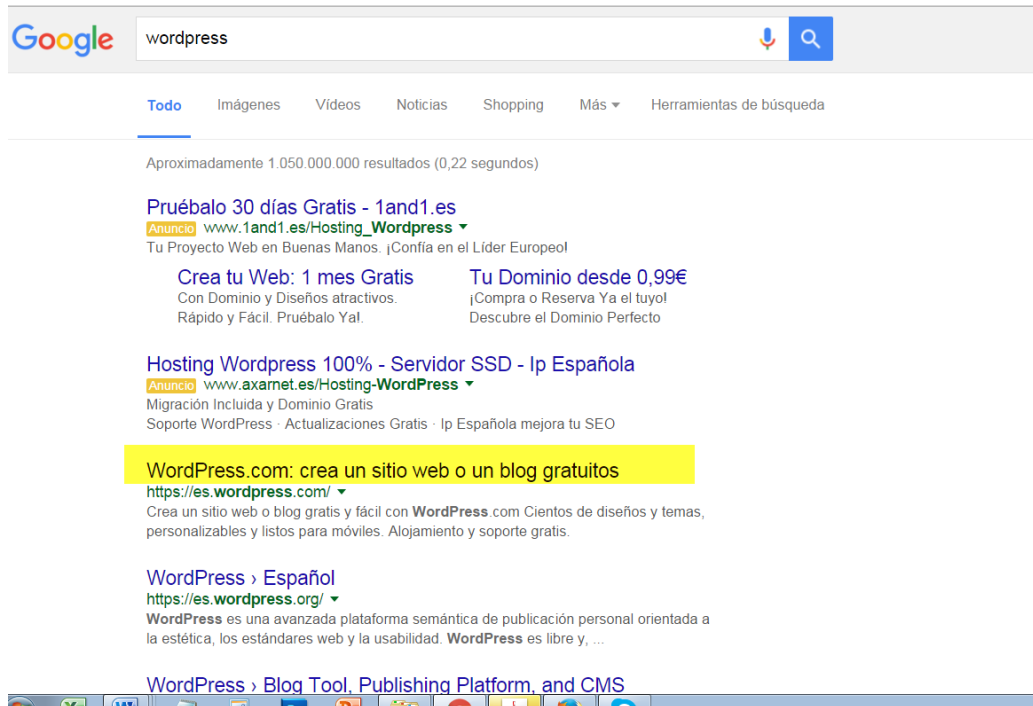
Google

wordpress

Todo Imágenes Videos Noticias Shopping Más Herramientas de búsqueda

Aproximadamente 1.050.000.000 resultados (0,22 segundos)

Pruébalo 30 días Gratis - 1and1.es
Anuncio www.1and1.es/Hosting_Wordpress
Tu Proyecto Web en Buenas Manos. ¡Confía en el Líder Europeo!

Crea tu Web: 1 mes Gratis
Con Dominio y Diseños atractivos.
Rápido y Fácil. Pruébalo Ya!.

Tu Dominio desde 0,99€
¡Compra o Reserva Ya el tuyo!
Descubre el Dominio Perfecto

Hosting Wordpress 100% - Servidor SSD - Ip Española
Anuncio www.axarnet.es/Hosting-WordPress
Migración Incluida y Dominio Gratis
Soporte WordPress · Actualizaciones Gratis · Ip Española mejora tu SEO

WordPress.com: crea un sitio web o un blog gratuitos
https://es.wordpress.com/
Crea un sitio web o blog gratis y fácil con WordPress.com Cientos de diseños y temas, personalizables y listos para móviles. Alojamiento y soporte gratis.

WordPress › Español
https://es.wordpress.org/
WordPress es una avanzada plataforma semántica de publicación personal orientada a la estética, los estándares web y la usabilidad. WordPress es libre y, ...

WordPress › Blog Tool, Publishing Platform, and CMS